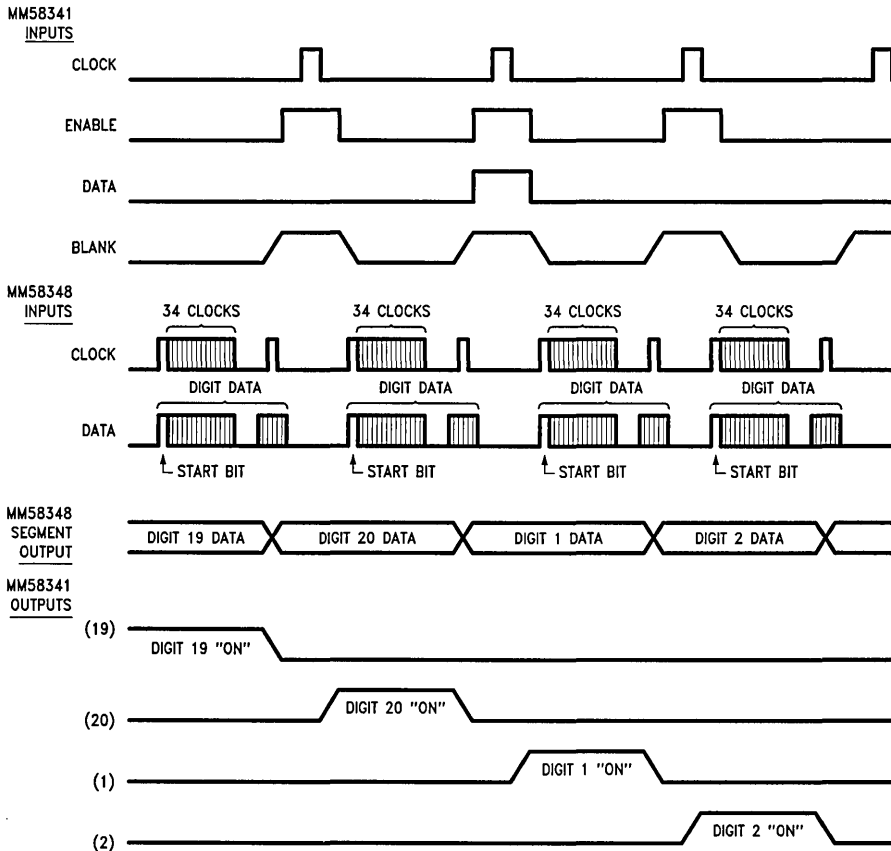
MM58341
INPUTS

CLOCK

ENABLE

DATA

BLANK

MM58348
INPUTS

34 CLOCKS
34 CLOCKS
34 CLOCKS
34 CLOCKS

CLOCK

DIGIT DATA
DIGIT DATA
DIGIT DATA
DIGIT DATA

DATA

START BIT
START BIT
START BIT
START BIT

MM58348
SEGMENT
OUTPUT

DIGIT 19 DATA
DIGIT 20 DATA
DIGIT 1 DATA
DIGIT 2 DATA

MM58341
OUTPUTS

(19)
DIGIT 19 "ON"

(20)
DIGIT 20 "ON"

(1)
DIGIT 1 "ON"

(2)
DIGIT 2 "ON"